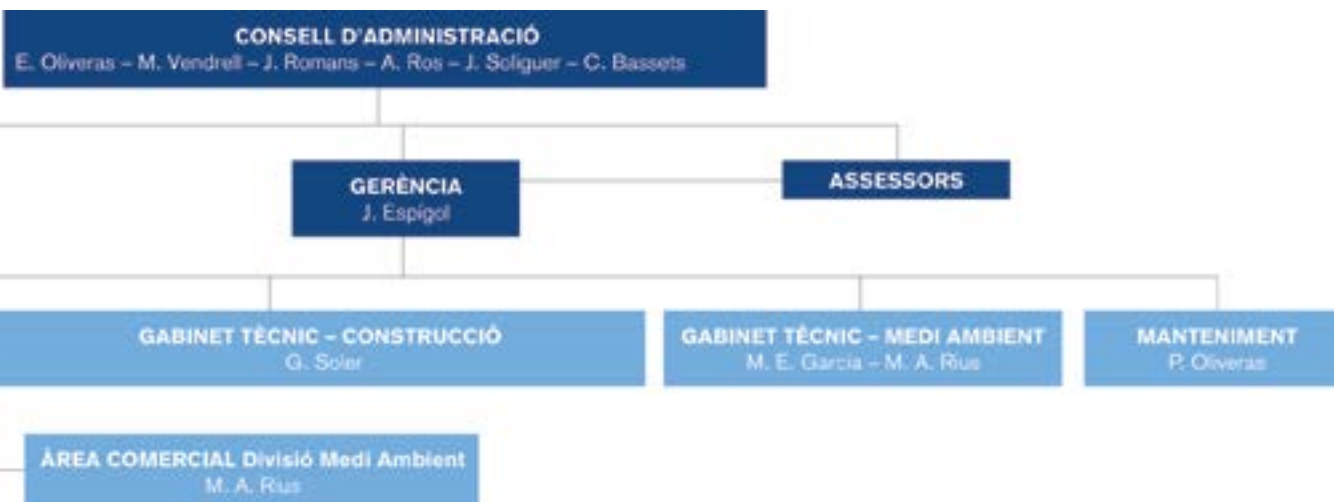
CONSELL D'ADMINISTRACIÓ
E. Oliveras – M. Vendrell – J. Romans – A. Ros – J. Soliguer – C. Bassets

GERÈNCIA
J. Espígol

ASSESSORS

GABINET TÈCNIC – CONSTRUCCIÓ
G. Soler

GABINET TÈCNIC – MEDI AMBIENT
M. E. Garcia – M. A. Rius

MANTENIMENT
P. Oliveras

ÀREA COMERCIAL Divisió Medi Ambient
M. A. Rius